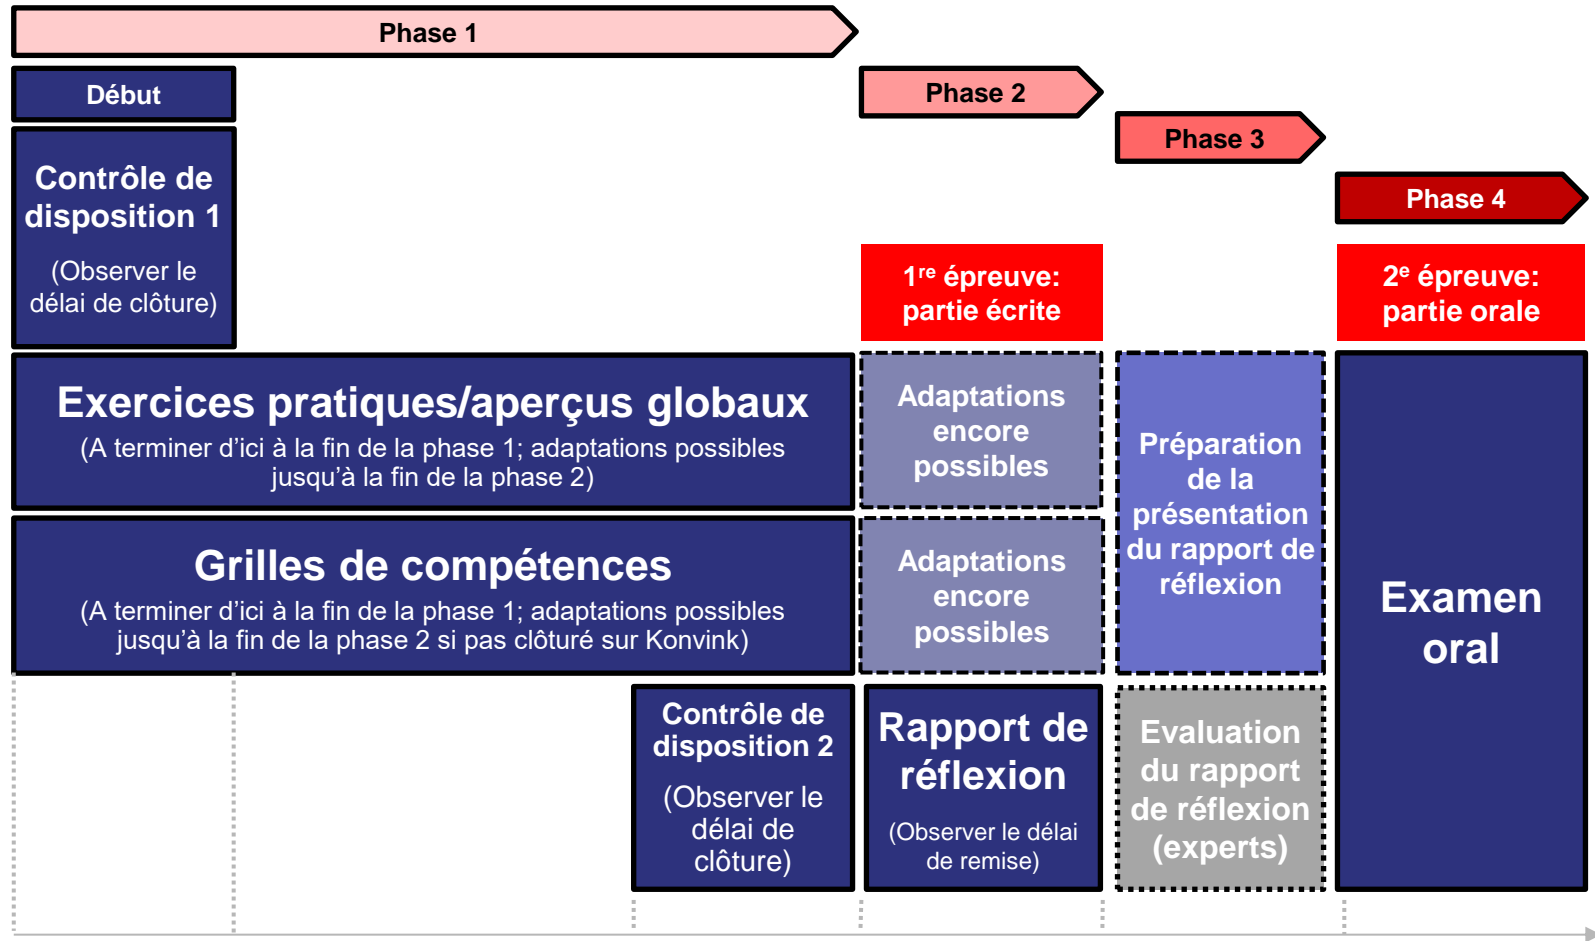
Phase 1

Début

Contrôle de disposition 1

(Observer le délai de clôture)

Phase 2

Phase 3

Phase 4

1$^{re}$ épreuve: partie écrite

2$^{e}$ épreuve: partie orale

Exercices pratiques/aperçus globaux
(A terminer d'ici à la fin de la phase 1; adaptations possibles jusqu'à la fin de la phase 2)

Adaptations encore possibles

Préparation de la présentation du rapport de réflexion

Grilles de compétences
(A terminer d'ici à la fin de la phase 1; adaptations possibles jusqu'à la fin de la phase 2 si pas clôturé sur Konvink)

Adaptations encore possibles

Examen oral

Contrôle de disposition 2

(Observer le délai de clôture)

Rapport de réflexion

(Observer le délai de remise)

Evaluation du rapport de réflexion (experts)